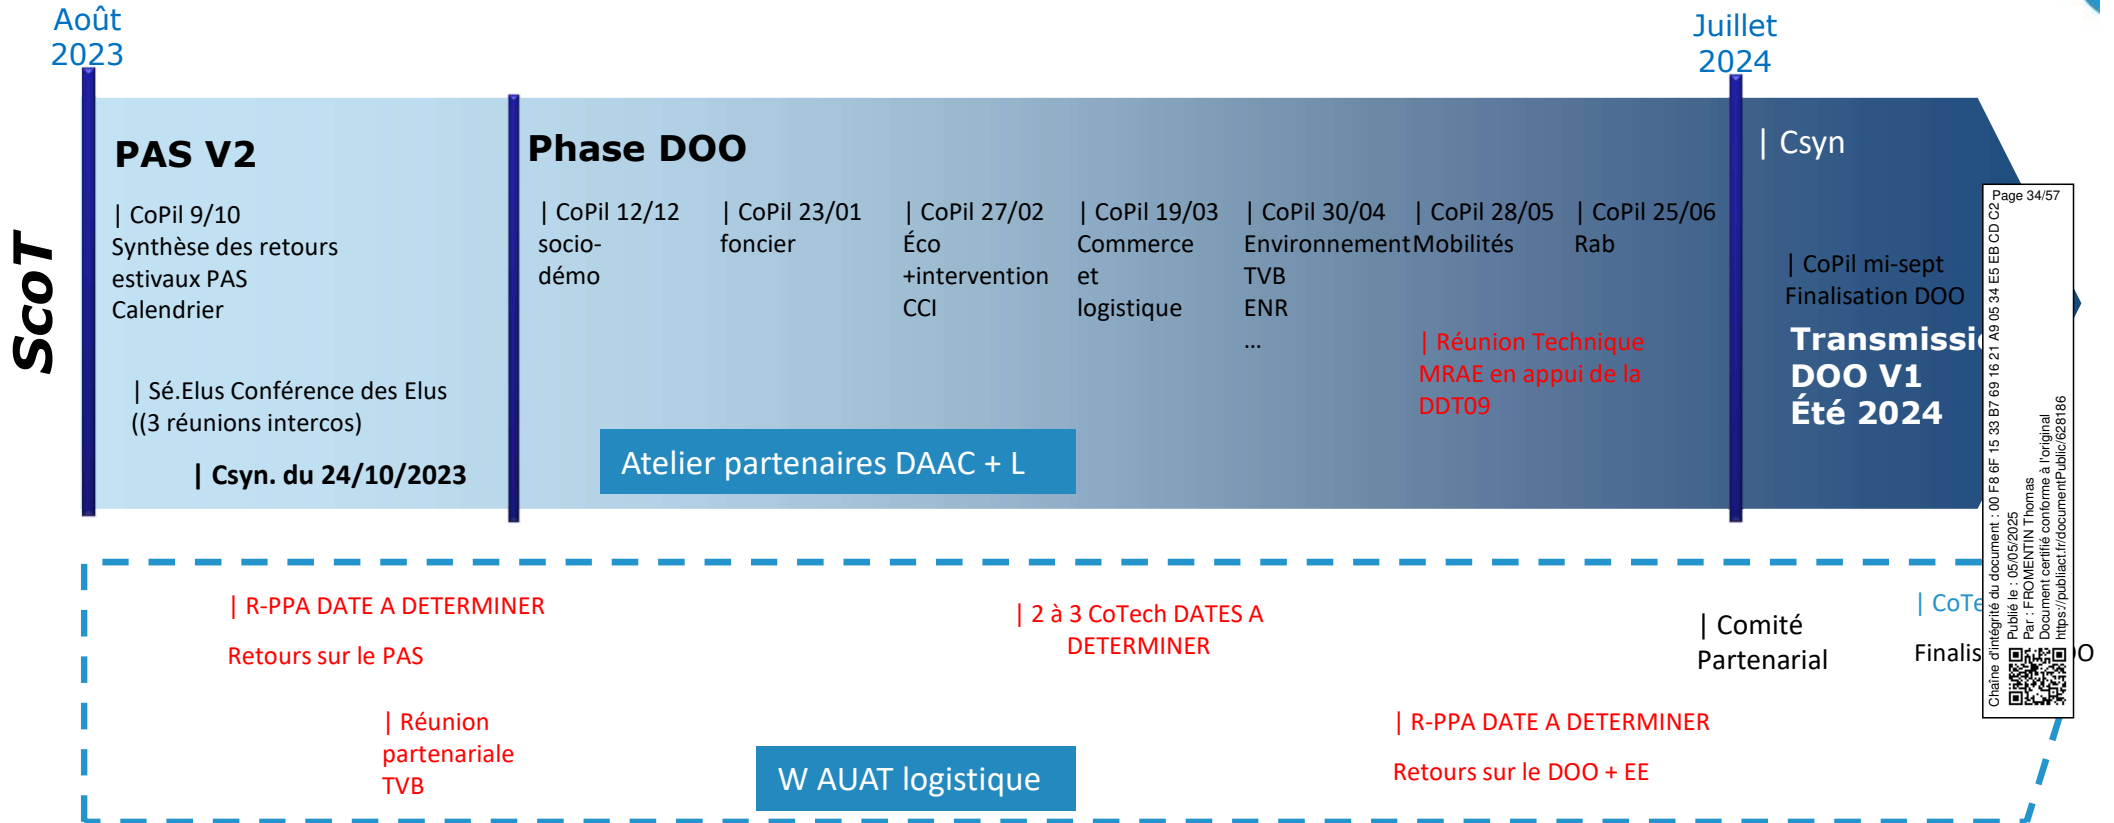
Août 2023

Juillet 2024

ScoT

PAS V2

| CoPil 9/10
Synthèse des retours estivaux PAS
Calendrier

| Sé.Elus Conférence des Elus ((3 réunions intercos)

| Csyn. du 24/10/2023

Phase DOO

| CoPil 12/12
socio-démo

| CoPil 23/01
foncier

| CoPil 27/02
Éco +intervention CCI

| CoPil 19/03
Commerce et logistique

| CoPil 30/04
Environnement
TVB
ENR
...

| CoPil 28/05
Mobilités

| CoPil 25/06
Rab

| Réunion Technique MRAE en appui de la DDT09

Atelier partenaires DAAC + L

| Csyn

| CoPil mi-sept
Finalisation DOO

Transmissi
DOO V1
Été 2024

Page 34/57
Chaîne d'intégrité du document : 00 F8 6F 15 33 B7 69 16 21 A9 05 34 E5 EB CD C2
Publié le : 05/05/2025
Par : FROMENTIN Thomas
Document certifié conforme à l'original
https://publiact.fr/documentPublic/628186

| R-PPA DATE A DETERMINER
Retours sur le PAS

| Réunion partenariale TVB

W AUAT logistique

| 2 à 3 CoTech DATES A DETERMINER

| Comité Partenarial

| R-PPA DATE A DETERMINER
Retours sur le DOO + EE

| CoTe
Finalis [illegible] O